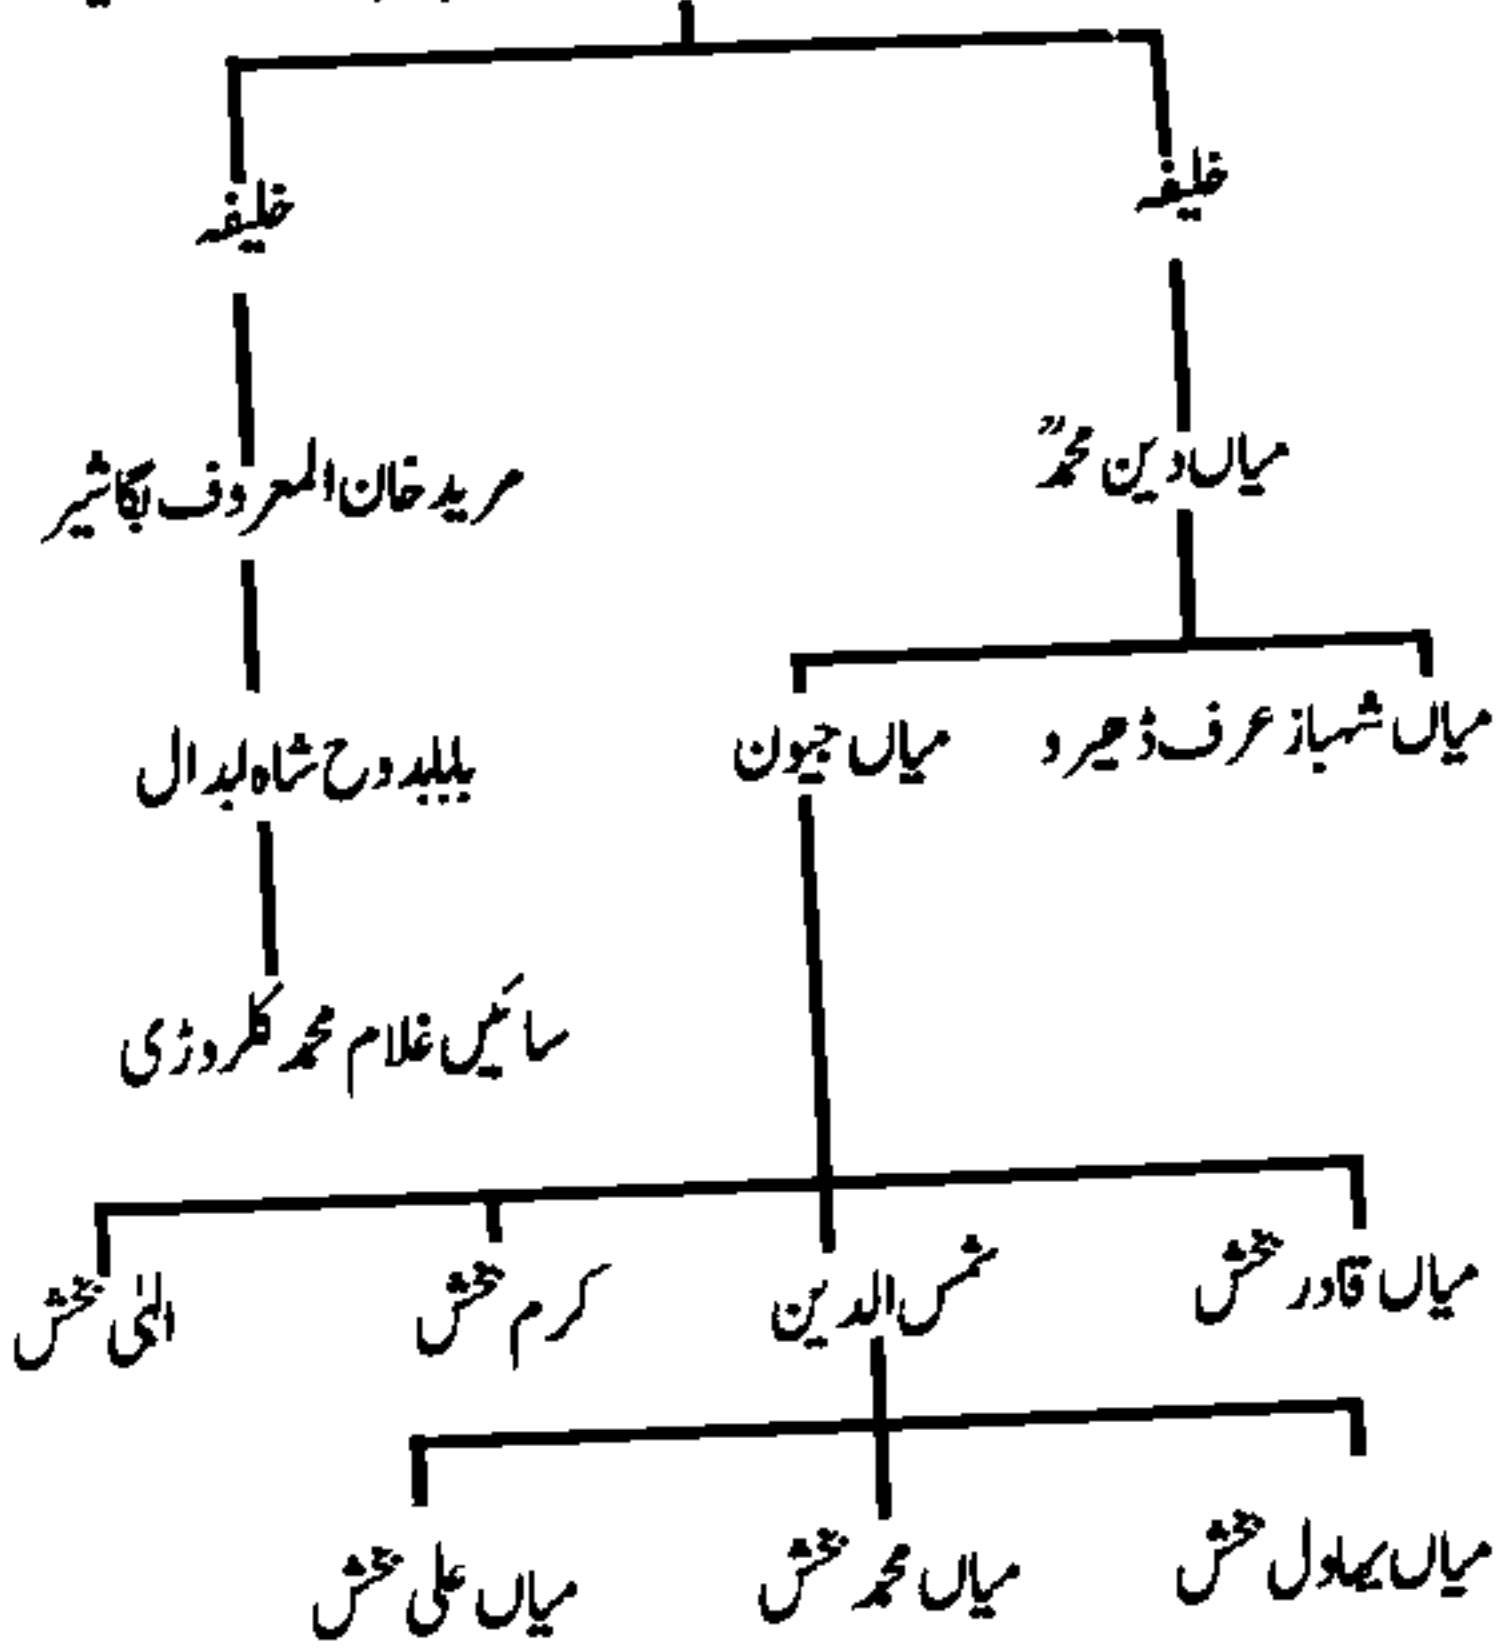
خلیفہ
خلیفہ
میاں دین محمدؒ
مرید خان المعروف بگاشیر
میاں شہباز عرف ڈھیرد
میاں جیون
بلبلہ دوح شاہ لبدال
سائیں غلام محمد کلرودڑی
میاں قادر بخش
شمس الدین
کرم بخش
الٰہی بخش
میاں بہاول بخش
میاں محمد بخش
میاں علی بخش